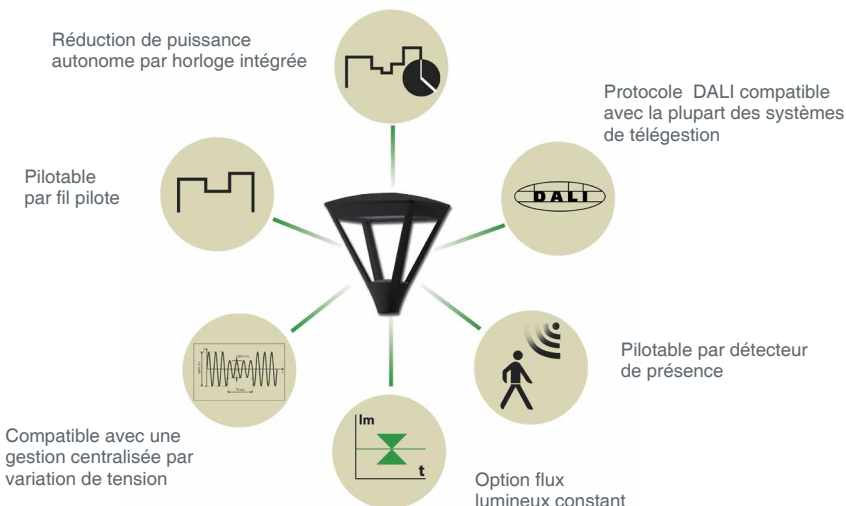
Réduction de puissance autonome par horloge intégrée

Protocole DALI compatible avec la plupart des systèmes de télégestion

DALI

Pilotable par fil pilote

Pilotable par détecteur de présence

Compatible avec une gestion centralisée par variation de tension

lm

t

Option flux lumineux constant